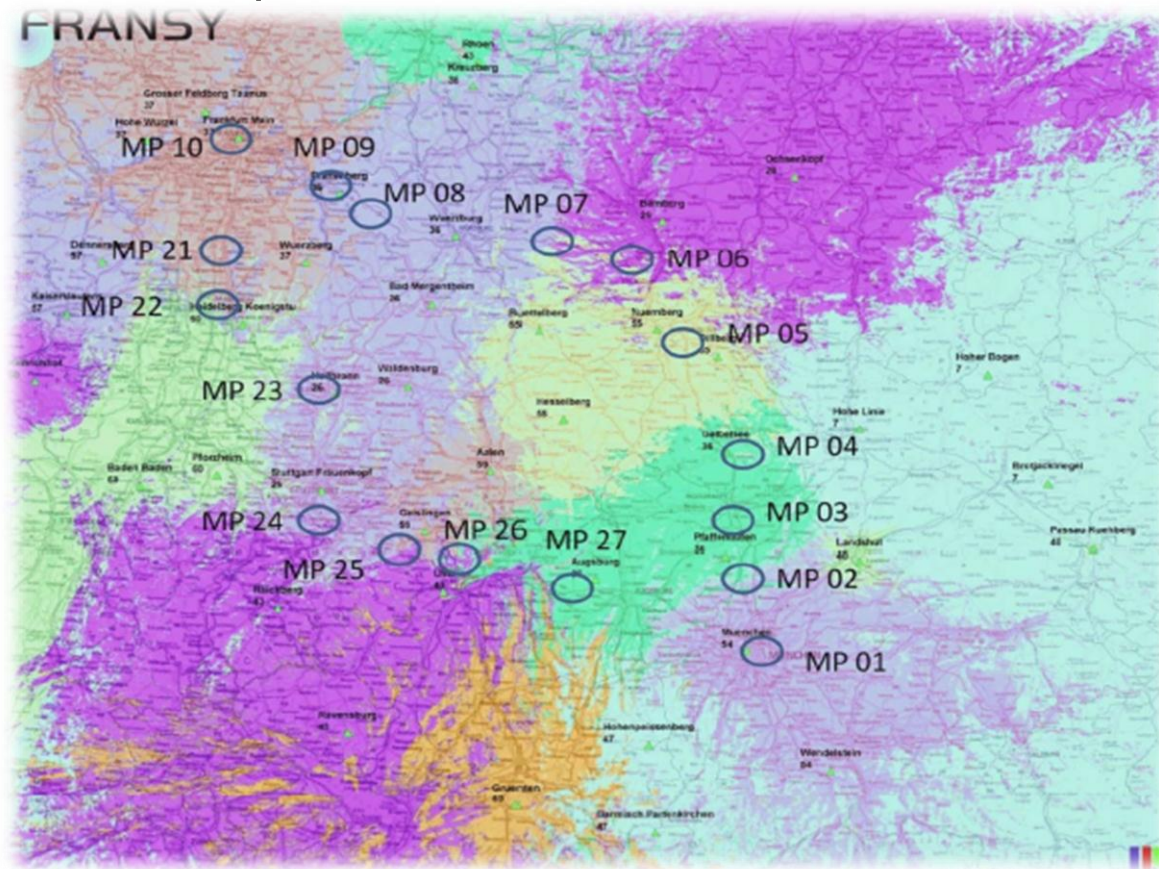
FRANSY

Rhoen
43
Kreuzberg
36

Grosser Feldberg Taunus
37
Hohe Wurzel
37
Frankfurt Main
MP 10
MP 09
Ochsenkopf
26
MP 08
MP 07
Bamberg
Wuerzburg
36
Dennenlohe
57
MP 21
Wuerzberg
37
MP 06
Kaiserslautern
37
MP 22
Heidelberg Koenigstuhl
60
Bad Mergentheim
36
Buettelberg
59
Nuernberg
33
MP 05
Hoher Bogen
7
MP 23
Heilbronn
26
Waldenburg
26
Hesselberg
58
Hohe Linie
7
MP 04
Aalen
59
Baden Baden
60
Pforzheim
60
Stuttgart Frauenkopf
29
Brotjacklriegel
7
MP 24
Geislingen
MP 03
MP 26
MP 27
Pfaffenhofen
Landshut
Passau Kuehnberg
MP 25
Augsburg
MP 02
Raichberg
43
Muenchen
54
MP 01
Ravensburg
Hohenpeissenberg
47
Wendelstein
Gruenten
Garmisch Partenkirchen